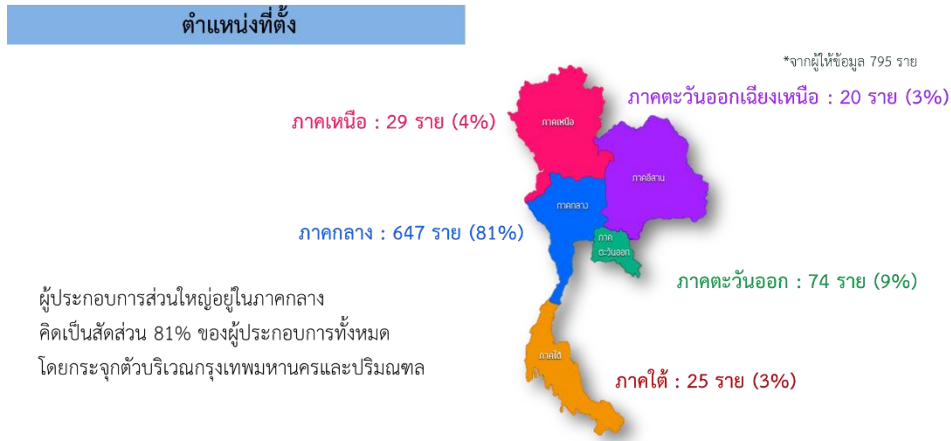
ตำแหน่งที่ตั้ง

*จากผู้ให้ข้อมูล 795 ราย

ภาคเหนือ : 29 ราย (4%)

ภาคตะวันออกเฉียงเหนือ : 20 ราย (3%)

ภาคเหนือ

ภาคอีสาน

ภาคกลาง

ภาคกลาง : 647 ราย (81%)

ภาค ตะวันออก

ภาคตะวันออก : 74 ราย (9%)

ผู้ประกอบการส่วนใหญ่อยู่ในภาคกลาง คิดเป็นสัดส่วน 81% ของผู้ประกอบการทั้งหมด โดยกระจุกตัวบริเวณกรุงเทพมหานครและปริมณฑล

ภาคใต้

ภาคใต้ : 25 ราย (3%)